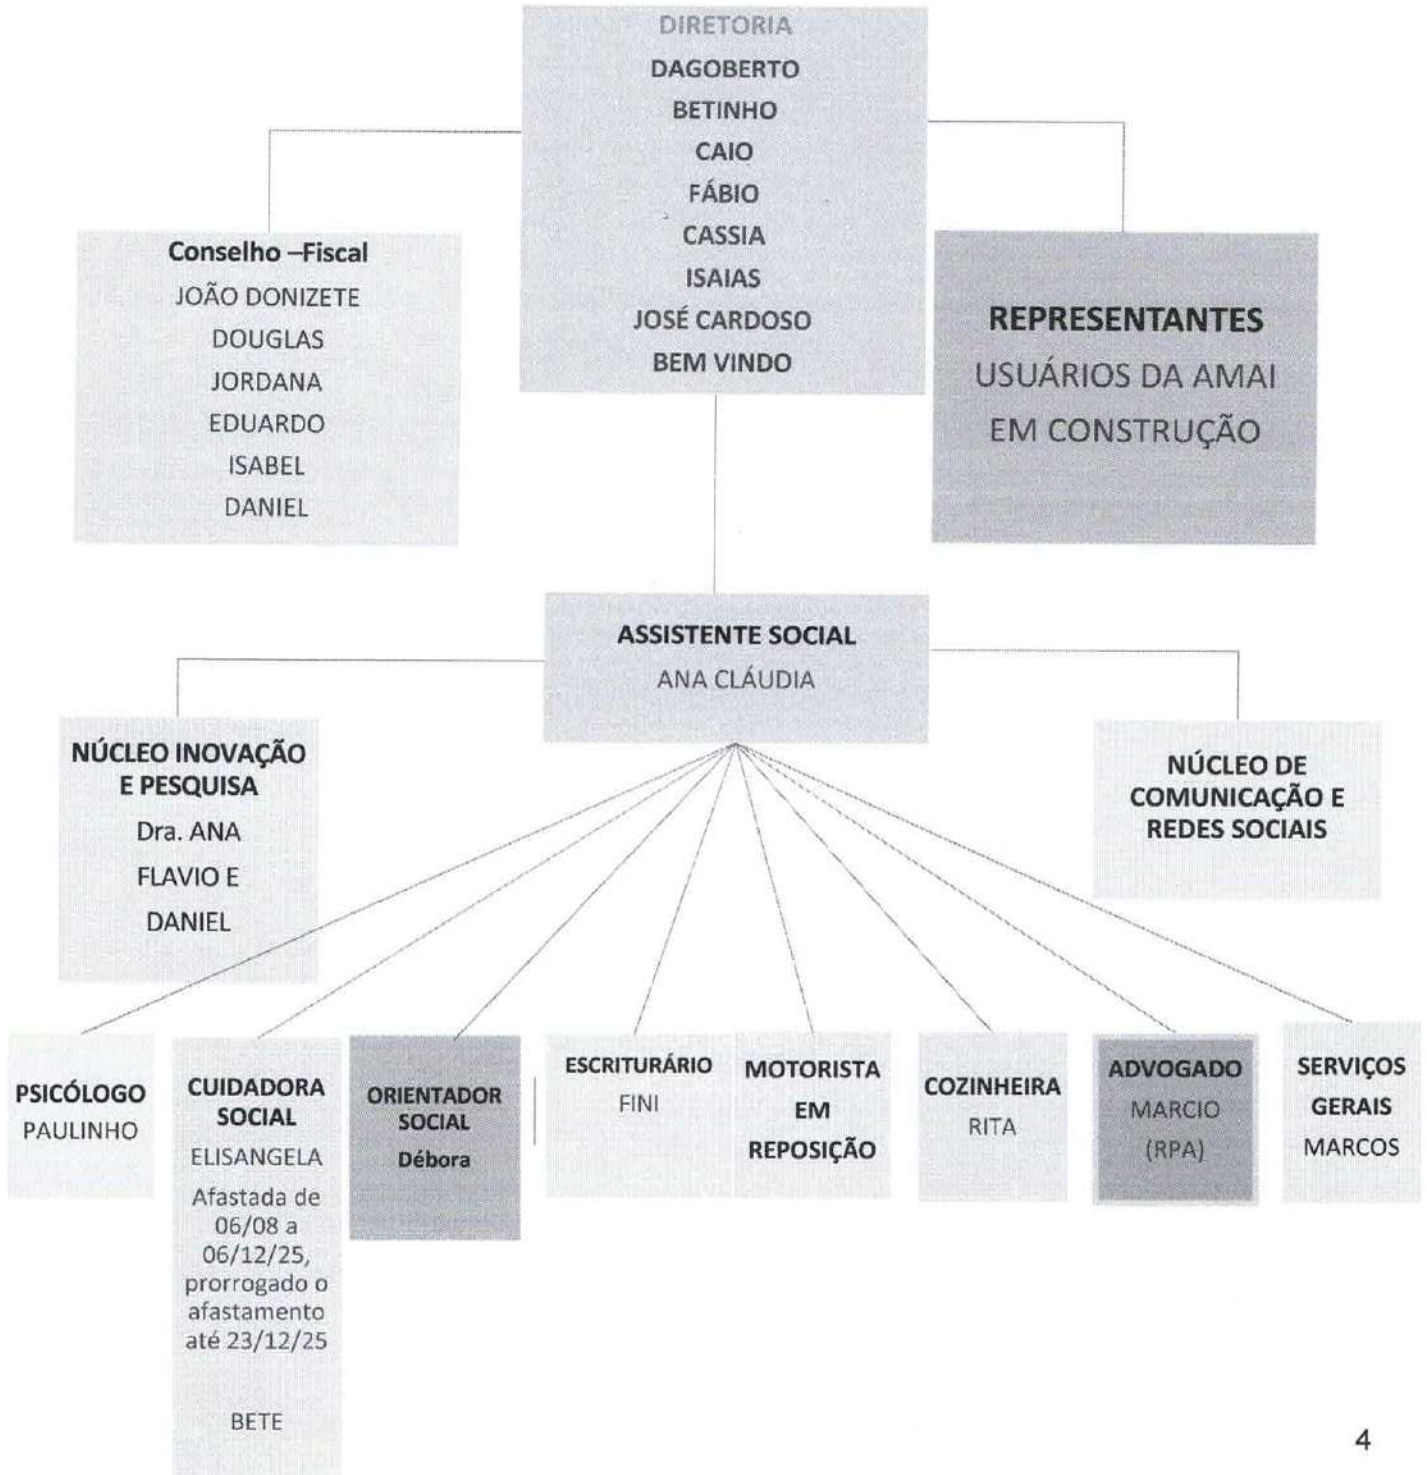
DIRETORIA
DAGOBERTO
BETINHO
CAIO
FÁBIO
CASSIA
ISAIAS
JOSÉ CARDOSO
BEM VINDO

Conselho –Fiscal
JOÃO DONIZETE
DOUGLAS
JORDANA
EDUARDO
ISABEL
DANIEL

REPRESENTANTES
USUÁRIOS DA AMAI
EM CONSTRUÇÃO

ASSISTENTE SOCIAL
ANA CLÁUDIA

NÚCLEO INOVAÇÃO E PESQUISA
Dra. ANA
FLAVIO E
DANIEL

NÚCLEO DE COMUNICAÇÃO E REDES SOCIAIS

PSICÓLOGO
PAULINHO

CUIDADORA SOCIAL
ELISANGELA
Afastada de 06/08 a 06/12/25, prorrogado o afastamento até 23/12/25

BETE

ORIENTADOR SOCIAL
Débora

ESCRITURÁRIO
FINI

MOTORISTA
EM
REPOSIÇÃO

COZINHEIRA
RITA

ADVOGADO
MARCIO
(RPA)

SERVIÇOS GERAIS
MARCOS

4